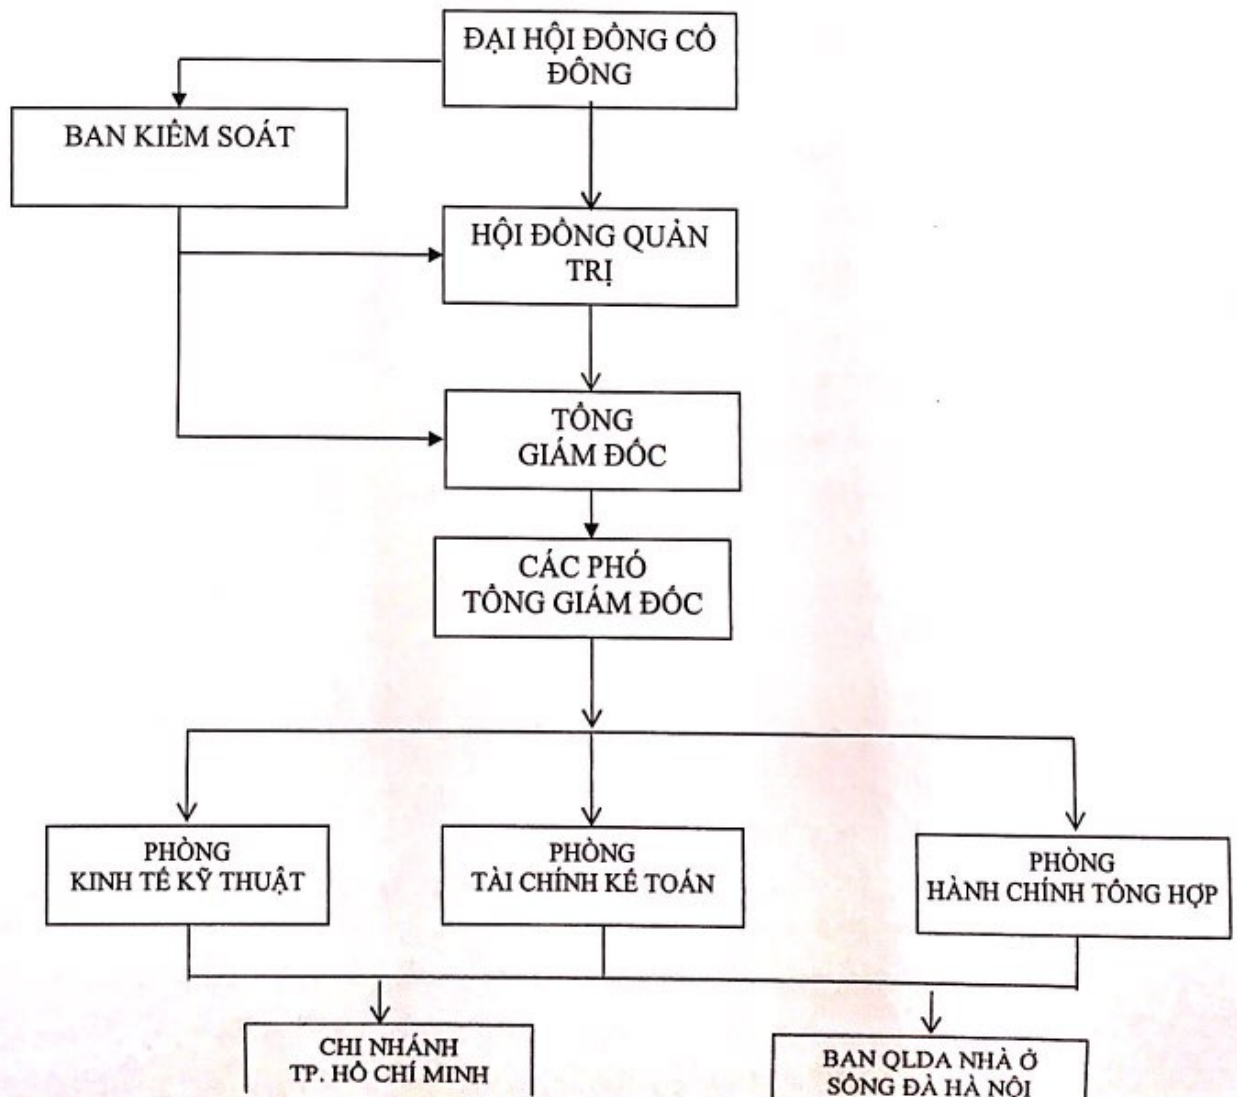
ĐẠI HỘI ĐỒNG CỔ ĐÔNG

BAN KIỂM SOÁT

HỘI ĐỒNG QUẢN TRỊ

TỔNG GIÁM ĐỐC

CÁC PHÓ TỔNG GIÁM ĐỐC

PHÒNG KINH TẾ KỸ THUẬT

PHÒNG TÀI CHÍNH KẾ TOÁN

PHÒNG HÀNH CHÍNH TỔNG HỢP

CHI NHÁNH TP. HỒ CHÍ MINH

BAN QLDA NHÀ Ở SÔNG ĐÀ HÀ NỘI